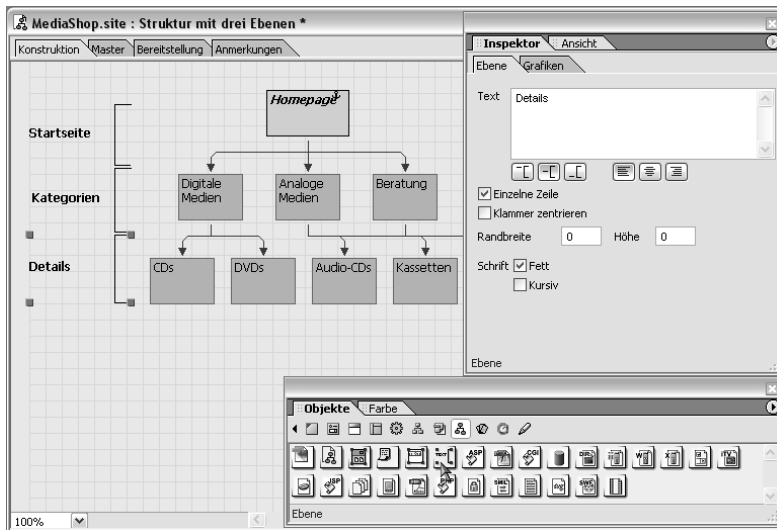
MediaShop.site : Struktur mit drei Ebenen *

Konstruktion Master Bereitstellung Anmerkungen

Homepage

Startseite

Kategorien

Digitale Medien

Analoge Medien

Beratung

Details

CDs

DVDs

Audio-CDs

Kassetten

100%

Inspektor Ansicht

Ebene Grafiken

Text

Details

Einzelne Zeile

Klammer zentrieren

Randbreite 0 Höhe 0

Schrift Fett

Kursiv

Ebene

Objekte Farbe

Ebene